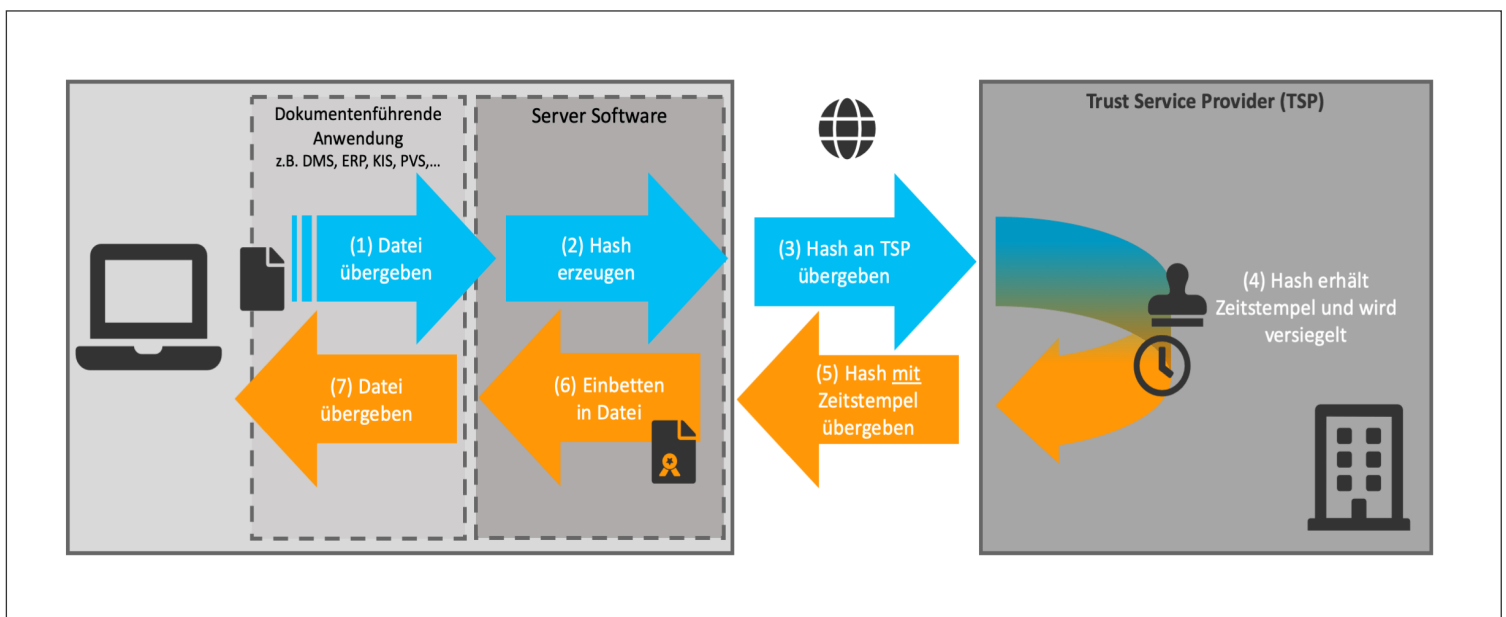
Dokumentenführende Anwendung
z.B. DMS, ERP, KIS, PVS,...

Server Software

Trust Service Provider (TSP)

(1) Datei übergeben

(2) Hash erzeugen

(3) Hash an TSP übergeben

(4) Hash erhält Zeitstempel und wird versiegelt

(5) Hash mit Zeitstempel übergeben

(6) Einbetten in Datei

(7) Datei übergeben